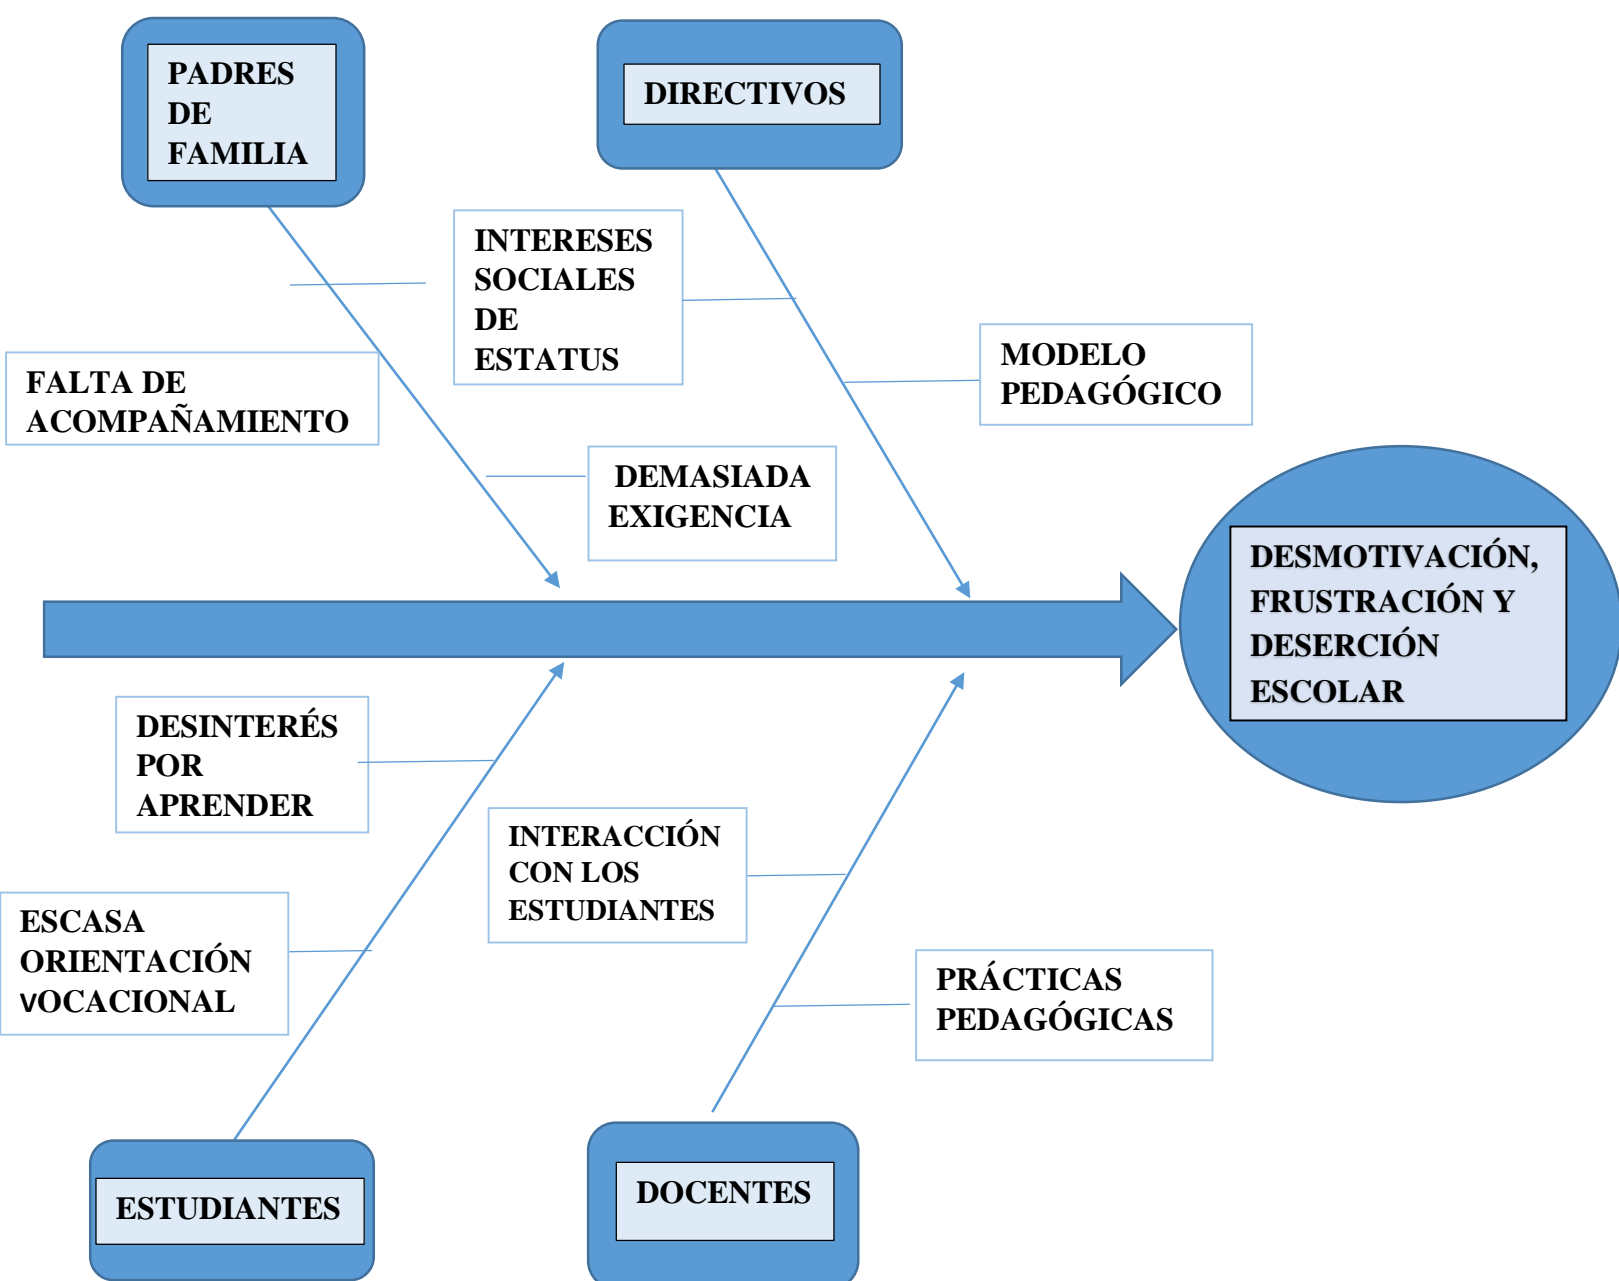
PADRES DE FAMILIA

DIRECTIVOS

INTERESES SOCIALES DE ESTATUS

MODELO PEDAGÓGICO

FALTA DE ACOMPAÑAMIENTO

DEMASIADA EXIGENCIA

DESMOTIVACIÓN, FRUSTRACIÓN Y DESERCIÓN ESCOLAR

DESINTERÉS POR APRENDER

INTERACCIÓN CON LOS ESTUDIANTES

ESCASA ORIENTACIÓN vOCACIONAL

PRÁCTICAS PEDAGÓGICAS

ESTUDIANTES

DOCENTES